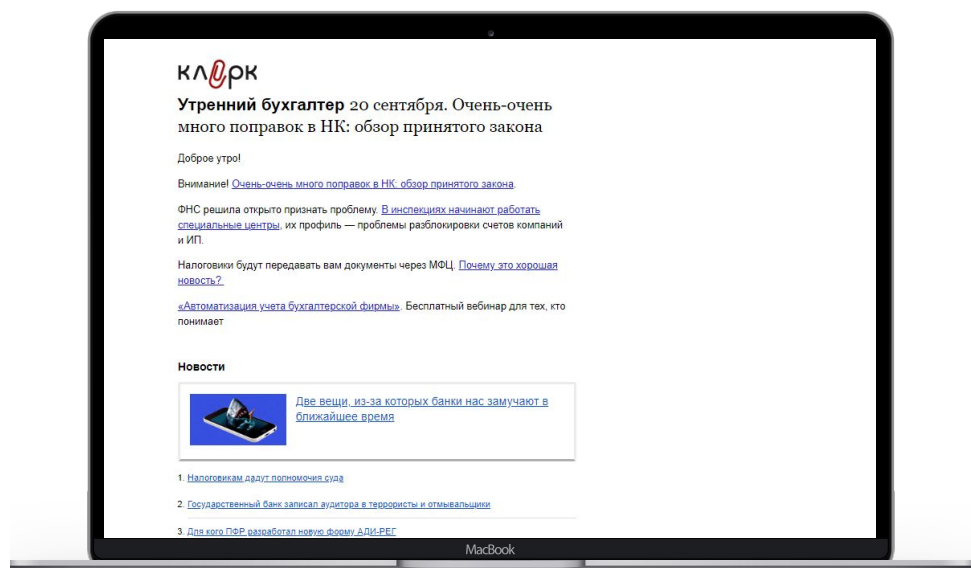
КЛ@РК

**Утренний бухгалтер** 20 сентября. Очень-очень много поправок в НК: обзор принятого закона

Доброе утро!

Внимание! Очень-очень много поправок в НК: обзор принятого закона.

ФНС решила открыто признать проблему. В инспекциях начинают работать специальные центры, их профиль — проблемы разблокировки счетов компаний и ИП.

Налоговики будут передавать вам документы через МФЦ. Почему это хорошая новость?

«Автоматизация учета бухгалтерской фирмы». Бесплатный вебинар для тех, кто понимает

**Новости**

Две вещи, из-за которых банки нас замучают в ближайшее время

1. Налоговикам дадут полномочия суда

2. Государственный банк записал аудитора в террористы и отмывальщики

3. Для кого ПФР разработал новую форму АДИ-РЕГ

MacBook